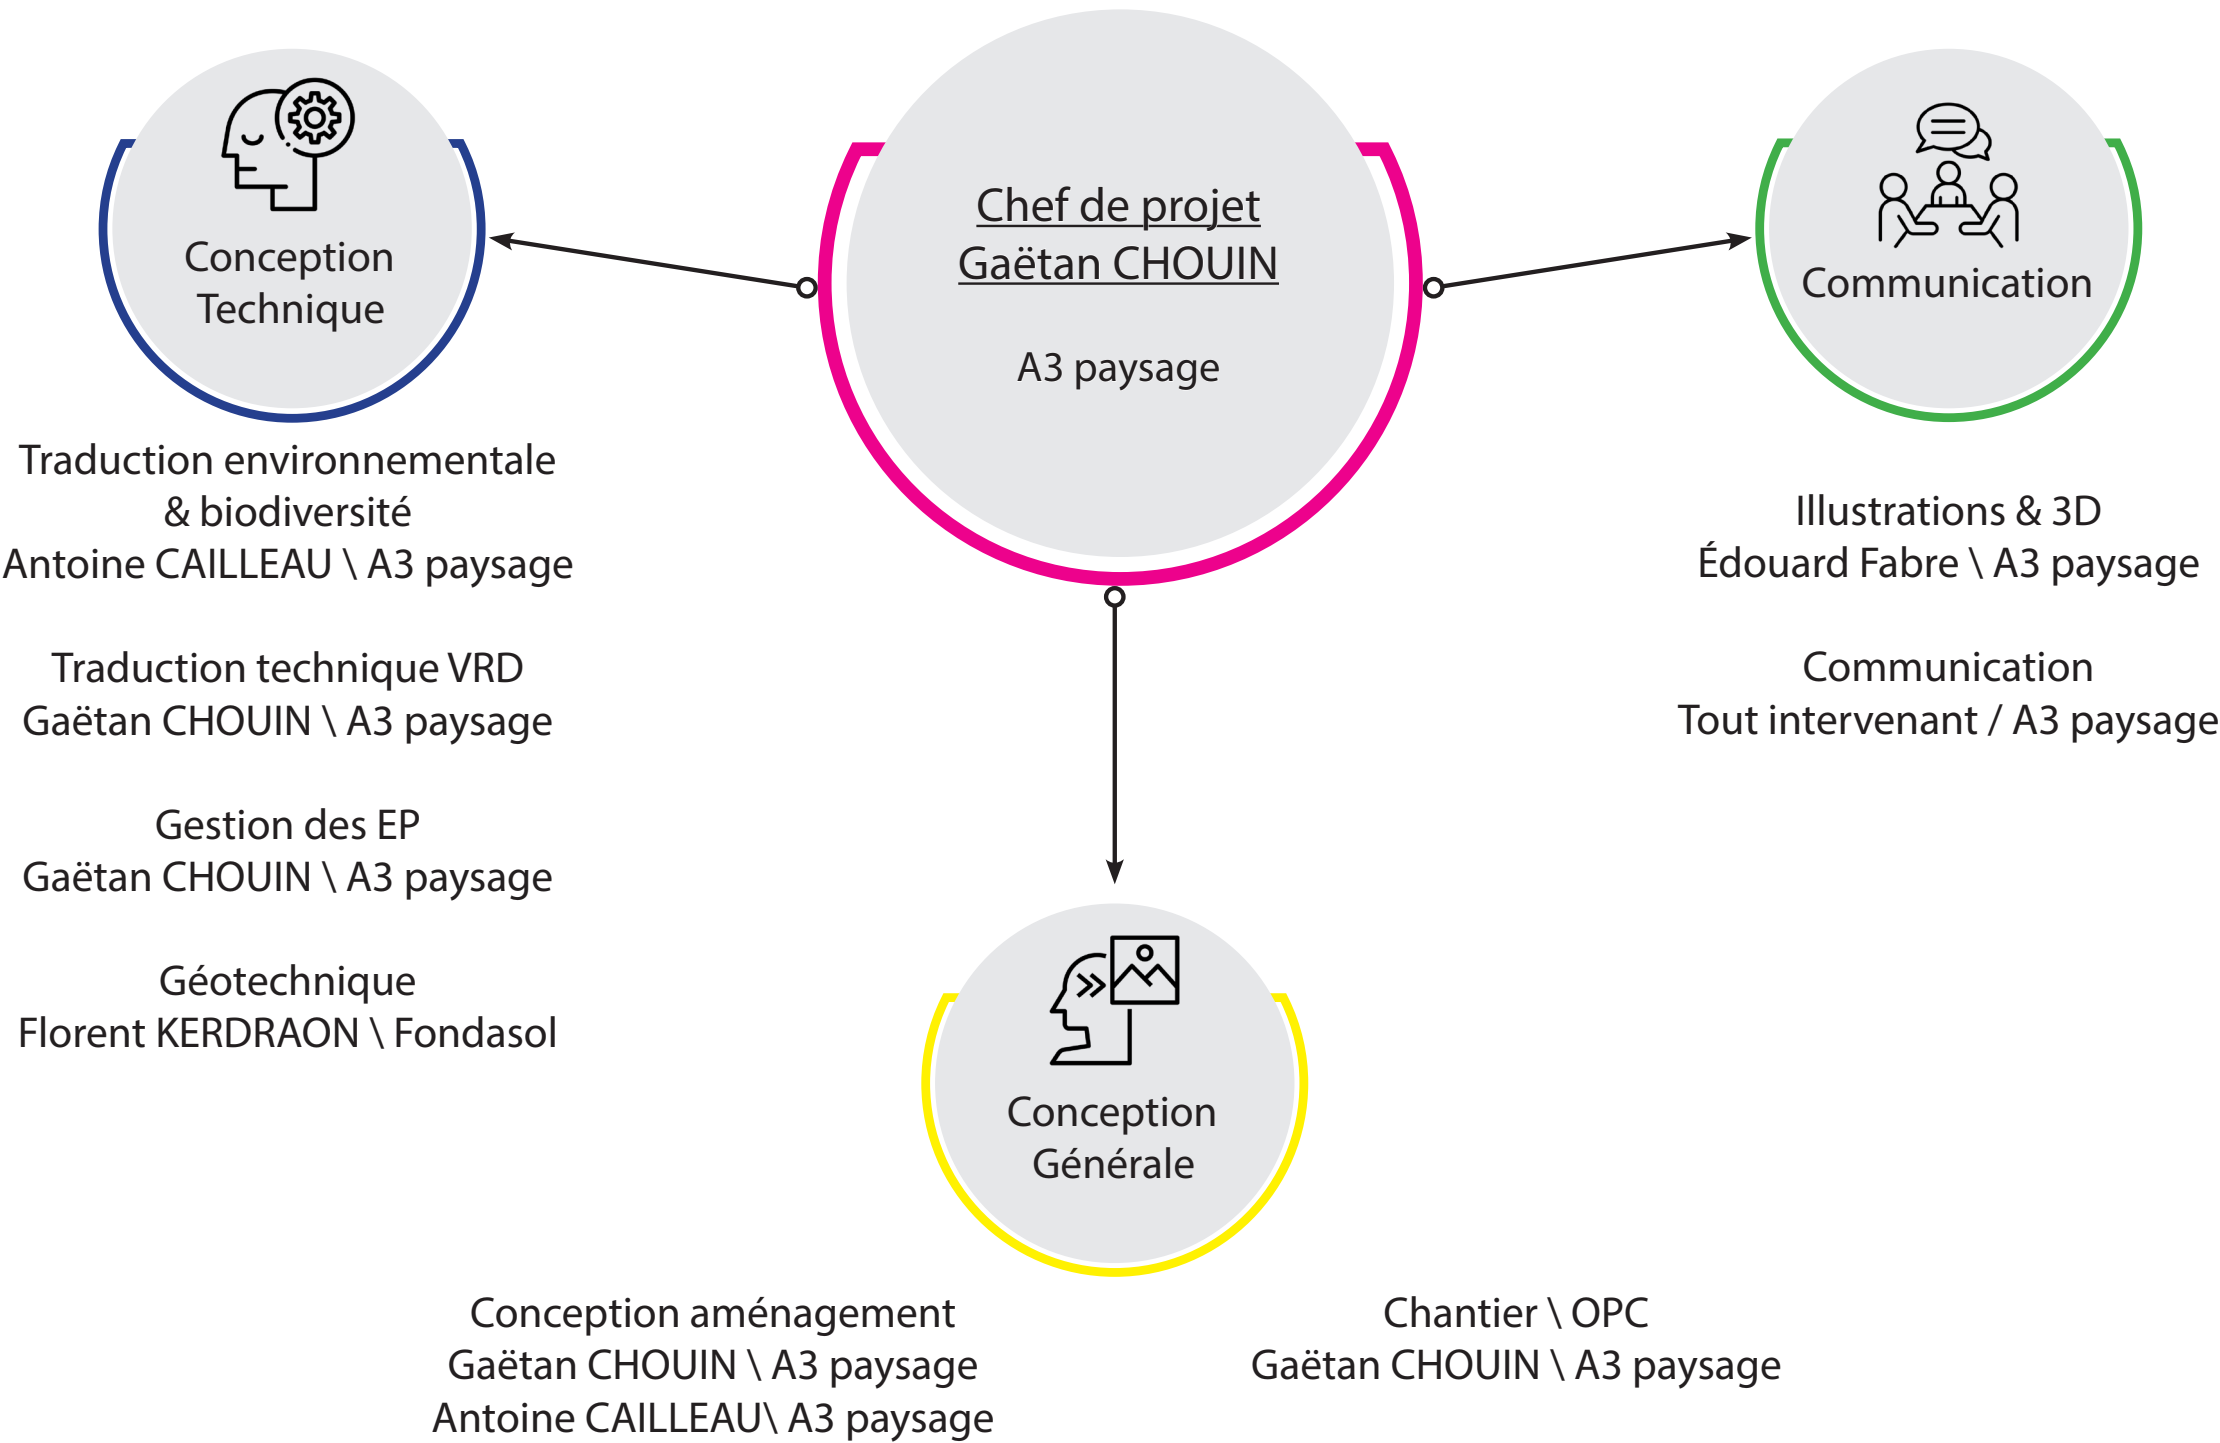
Chef de projet
Gaëtan CHOUIN

A3 paysage

Conception Technique

Communication

Traduction environnementale & biodiversité
Antoine CAILLEAU \ A3 paysage

Traduction technique VRD
Gaëtan CHOUIN \ A3 paysage

Gestion des EP
Gaëtan CHOUIN \ A3 paysage

Géotechnique
Florent KERDRAON \ Fondasol

Illustrations & 3D
Édouard Fabre \ A3 paysage

Communication
Tout intervenant / A3 paysage

Conception Générale

Conception aménagement
Gaëtan CHOUIN \ A3 paysage
Antoine CAILLEAU\ A3 paysage

Chantier \ OPC
Gaëtan CHOUIN \ A3 paysage